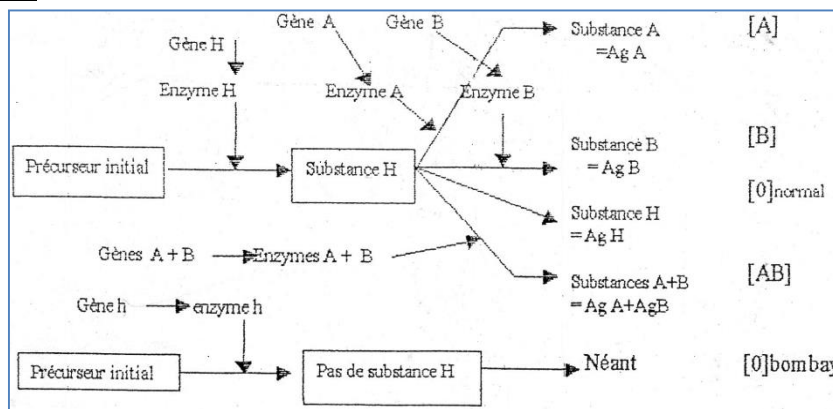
Gène A
Gène B
Gène H
Enzyme H
Enzyme A
Enzyme B
Substance A =Ag A
[A]
Précurseur initial
Substance H
Substance B = Ag B
[B]
[0]normal
Substance H =Ag H
Gènes A + B
Enzymes A + B
Substances A+B =Ag A+AgB
[AB]
Gène h
enzyme h
Précurseur initial
Pas de substance H
Néant
[0]bombay